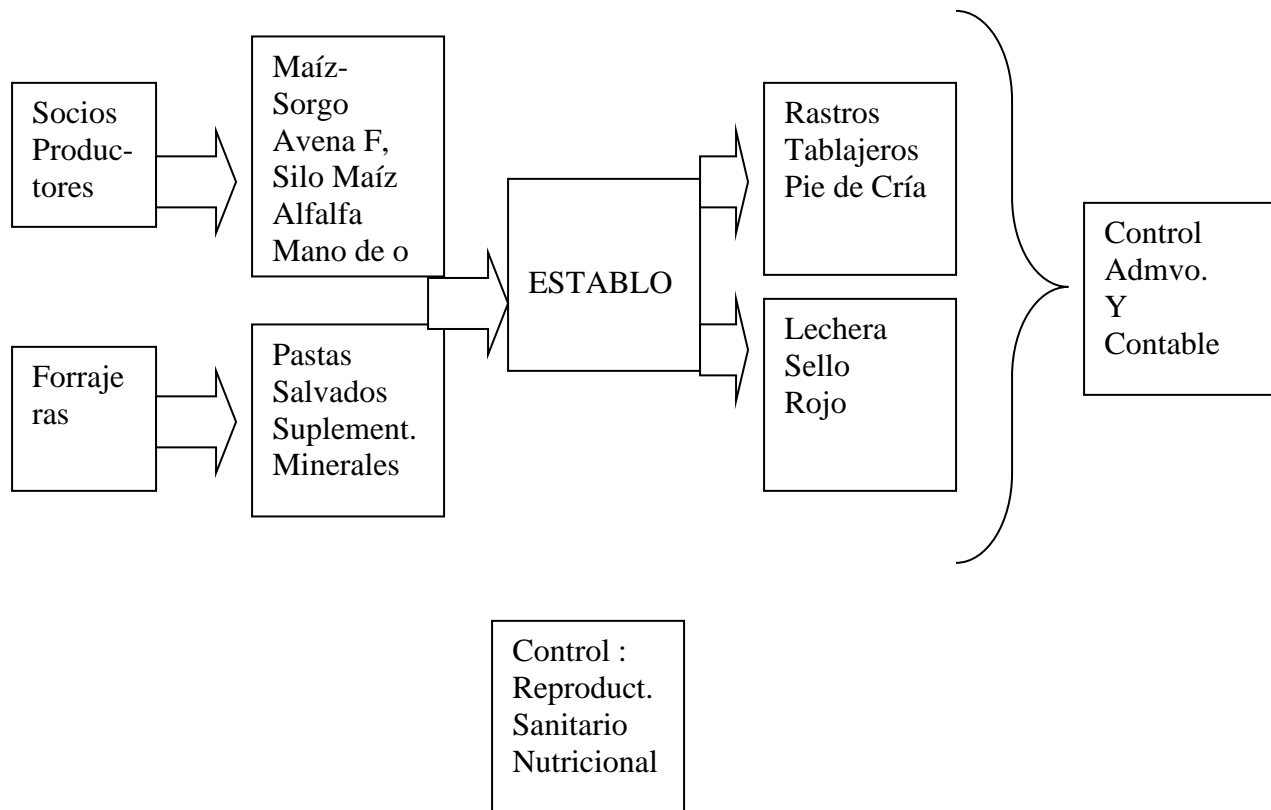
Socios Productores

Maíz-Sorgo
Avena F,
Silo Maíz
Alfalfa
Mano de o

Forrajeras

Pastas
Salvados
Suplement.
Minerales

ESTABLO

Rastros
Tablajeros
Pie de Cría

Lechera
Sello
Rojo

Control
Admvo.
Y
Contable

Control :
Reproduct.
Sanitario
Nutricional